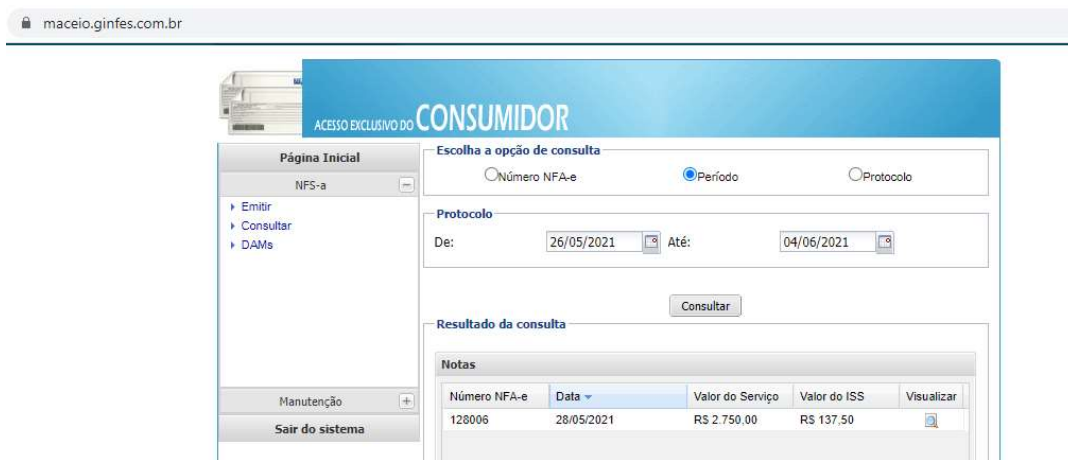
maceio.ginfes.com.br

ACESSO EXCLUSIVO DO CONSUMIDOR

Página Inicial
NFS-a
▸ Emitir
▸ Consultar
▸ DAMs

Manutenção
Sair do sistema

Escolha a opção de consulta
Número NFA-e
Período
Protocolo

Protocolo
De: 26/05/2021 Até: 04/06/2021

Consultar

Resultado da consulta

Notas

| Número NFA-e | Data | Valor do Serviço | Valor do ISS | Visualizar |
|---|---|---|---|---|
| 128006 | 28/05/2021 | R$ 2.750,00 | R$ 137,50 | |